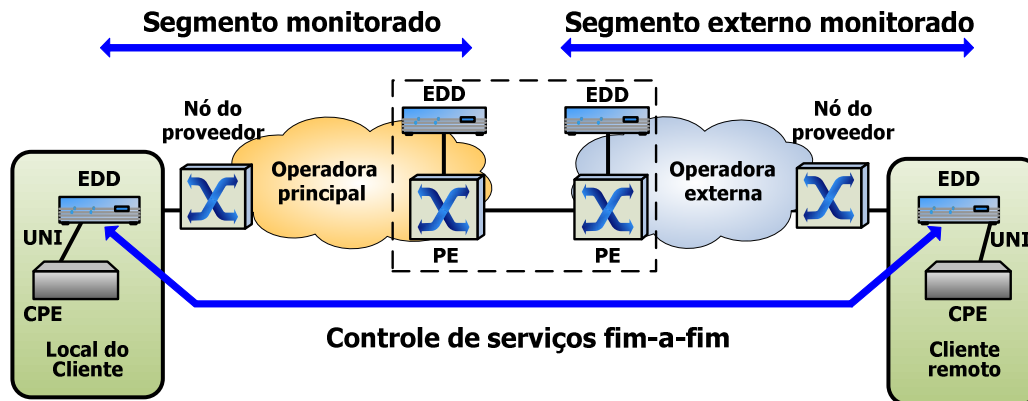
Segmento monitorado

Segmento externo monitorado

Nó do provedor

Operadora principal

EDD

EDD

Operadora externa

Nó do provedor

EDD

UNI

CPE

Local do Cliente

PE

PE

EDD

UNI

CPE

Cliente remoto

Controle de serviços fim-a-fim